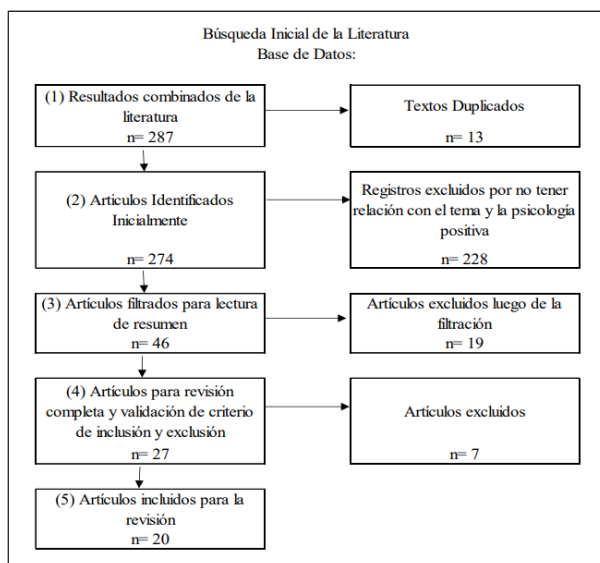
Búsqueda Inicial de la Literatura
Base de Datos:

(1) Resultados combinados de la literatura
n= 287

Textos Duplicados
n= 13

(2) Articulos Identificados Inicialmente
n= 274

Registros excluidos por no tener relación con el tema y la psicología positiva
n= 228

(3) Artículos filtrados para lectura de resumen
n= 46

Artículos excluidos luego de la filtración
n= 19

(4) Artículos para revisión completa y validación de criterio de inclusión y exclusión
n= 27

Artículos excluidos
n= 7

(5) Artículos incluidos para la revisión
n= 20